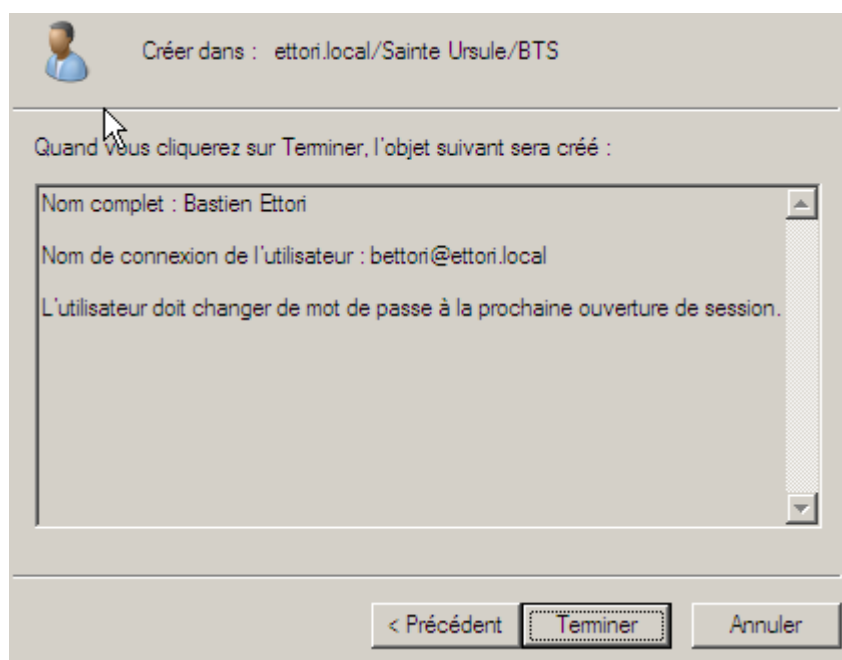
Créer dans : ettori.local/Sainte Ursule/BTS

Quand vous cliquerez sur Terminer, l'objet suivant sera créé :

Nom complet : Bastien Ettori

Nom de connexion de l'utilisateur : bettori@ettori.local

L'utilisateur doit changer de mot de passe à la prochaine ouverture de session.

< Précédent
Terminer
Annuler